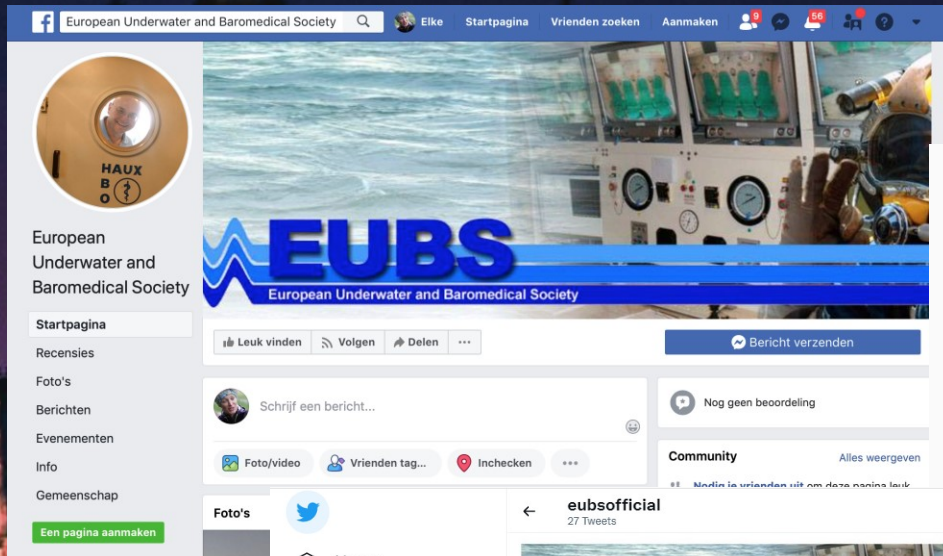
European Underwater and Baromedical Society

Elke Startpagina Vrienden zoeken Aanmaken 9 56

HAUX
BO

European Underwater and Baromedical Society

Startpagina
Recensies
Foto's
Berichten
Evenementen
Info
Gemeenschap
Een pagina aanmaken

EUBS
European Underwater and Baromedical Society

Leuk vinden Volgen Delen ···

Bericht verzenden

Schrijf een bericht...

Foto/video Vrienden tag... Inchecken ···

Nog geen beoordeling

Community Alles weergeven

Nodig je vrienden uit om deze pagina leuk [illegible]

Foto's

eubsofficial
27 Tweets